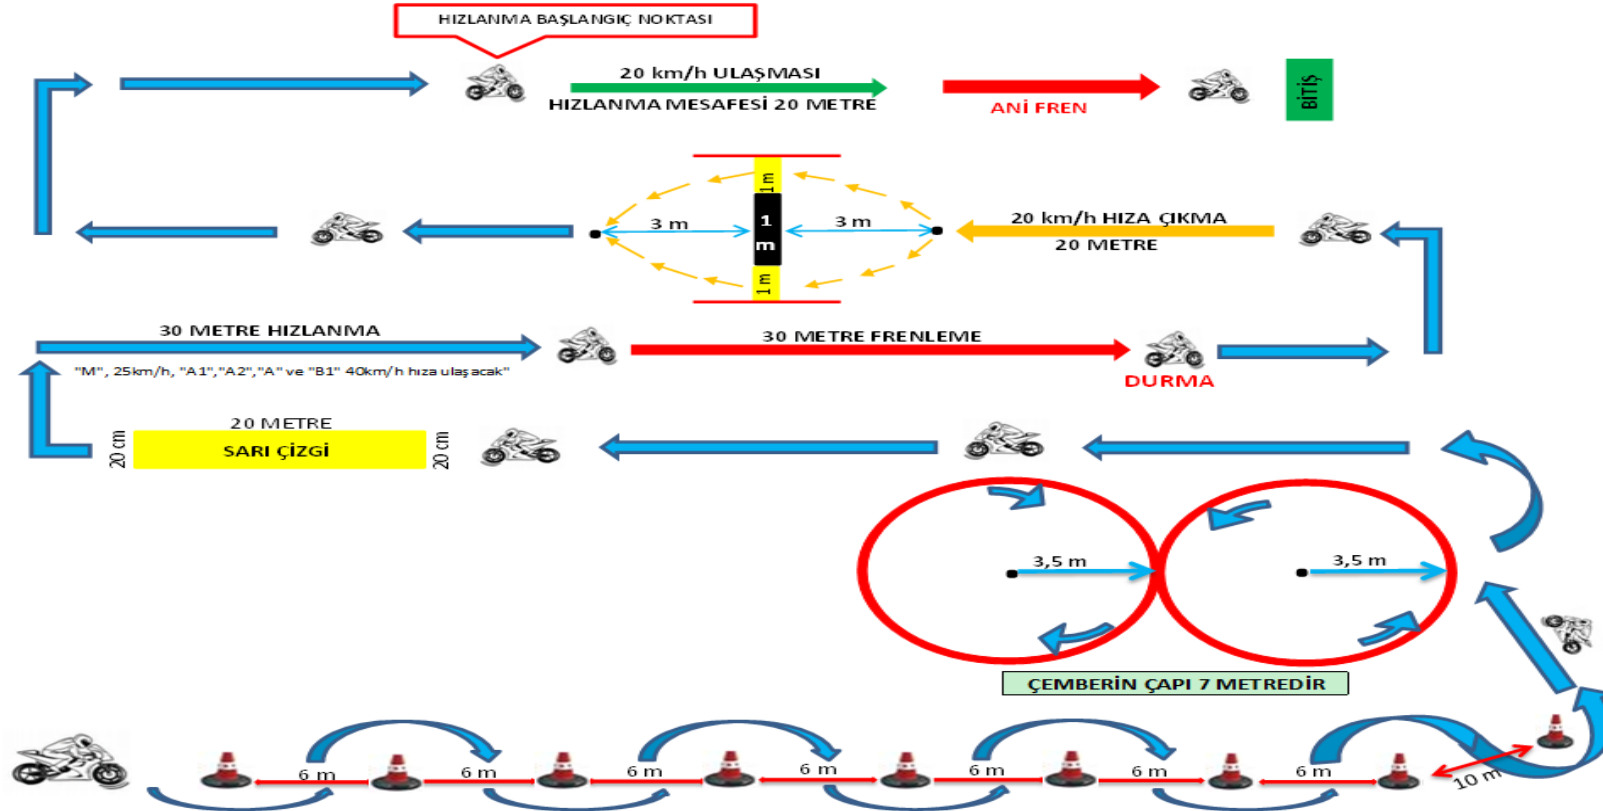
HIZLANMA BAŞLANGIÇ NOKTASI

20 km/h ULAŞMASI

HIZLANMA MESAFESİ 20 METRE

ANİ FREN

BİTİŞ

1 m

1 m

1 m

3 m

3 m

20 km/h HIZA ÇIKMA

20 METRE

30 METRE HIZLANMA

"M", 25km/h, "A1","A2","A" ve "B1" 40km/h hıza ulaşacak"

30 METRE FRENLEME

DURMA

20 METRE

20 cm

SARI ÇİZGİ

20 cm

3,5 m

3,5 m

ÇEMBERİN ÇAPI 7 METREDİR

6 m

6 m

6 m

6 m

6 m

6 m

6 m

10 m